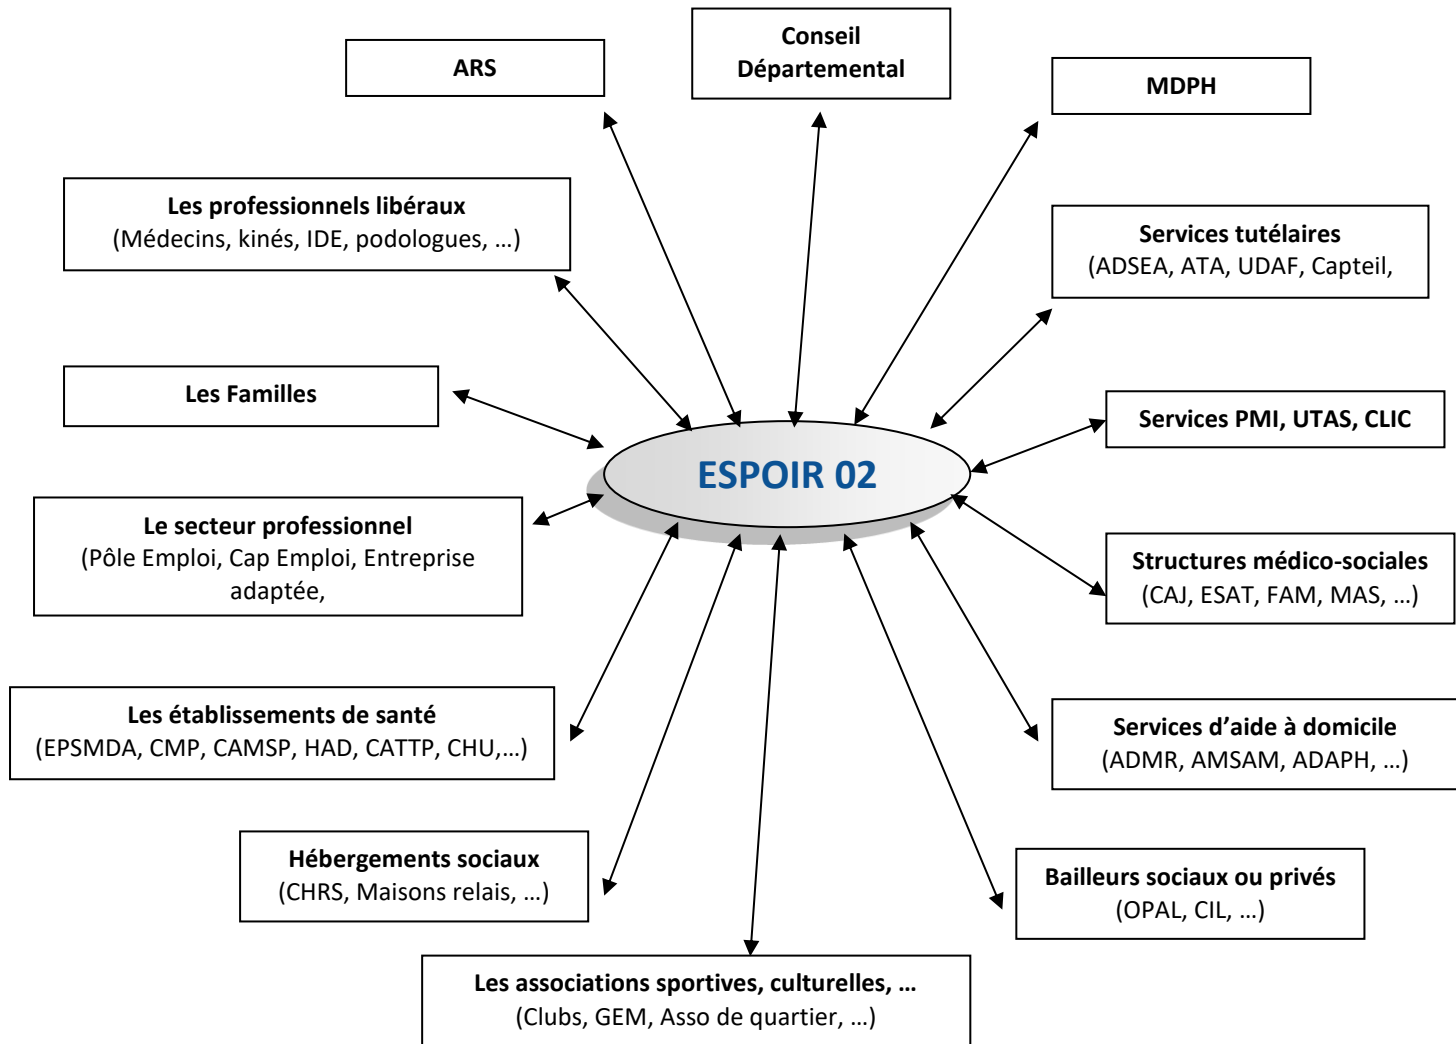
ARS

Conseil Départemental

MDPH

Les professionnels libéraux
(Médecins, kinés, IDE, podologues, …)

Services tutélaires
(ADSEA, ATA, UDAF, Capteil,

Les Familles

Services PMI, UTAS, CLIC

ESPOIR 02

Le secteur professionnel
(Pôle Emploi, Cap Emploi, Entreprise adaptée,

Structures médico-sociales
(CAJ, ESAT, FAM, MAS, …)

Les établissements de santé
(EPSMDA, CMP, CAMSP, HAD, CATTP, CHU,…)

Services d’aide à domicile
(ADMR, AMSAM, ADAPH, …)

Hébergements sociaux
(CHRS, Maisons relais, …)

Bailleurs sociaux ou privés
(OPAL, CIL, …)

Les associations sportives, culturelles, …
(Clubs, GEM, Asso de quartier, …)